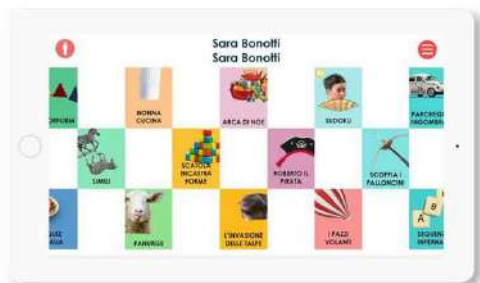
Sara Bonotti
Sara Bonotti

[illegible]FORM
NONNA CUCINA
ARCA DI NOE
SUDOKU
PARCHEGG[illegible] INGOMBR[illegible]
SIMILI
SCATOLA INCASTRA FORME
ROBERTO IL PIRATA
SCOPPIA I PALLONCINI
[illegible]
FAMIGLIE
L'INVASIONE DELLE TALPE
I PAZZI VOLANTI
SEQUENZ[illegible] INFERMA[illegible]
A
B